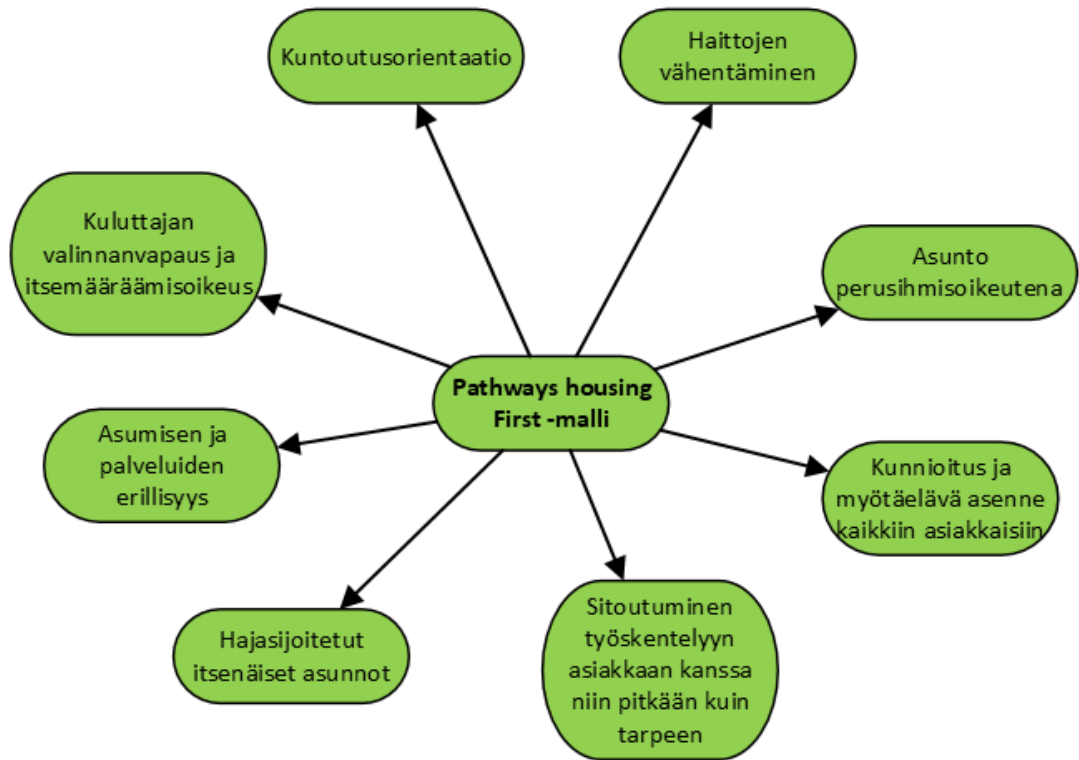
Kuntoutusorientaatio

Haittojen vähentäminen

Kuluttajan valinnanvapaus ja itsemääräämisoikeus

Asunto perusihmisoikeutena

Pathways housing First -malli

Asumisen ja palveluiden erillisyys

Kunnioitus ja myötäelävä asenne kaikkiin asiakkaisiin

Hajasijoitetut itsenäiset asunnot

Sitoutuminen työskentelyyn asiakkaan kanssa niin pitkään kuin tarpeen